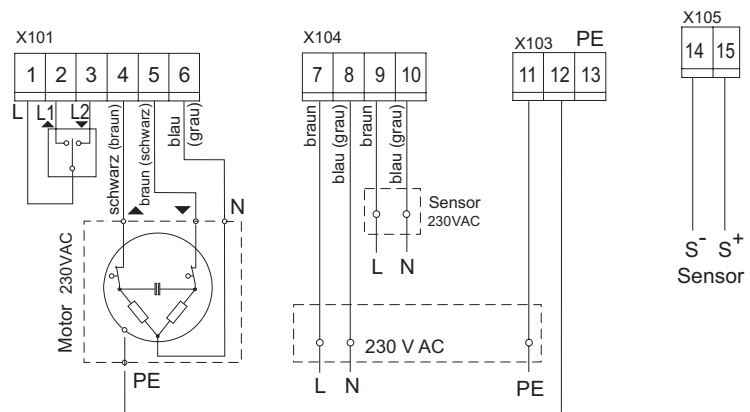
X101

| 1 | 2 | 3 | 4 | 5 | 6 |
|---|---|---|---|---|---|

L L1 L2

schwarz (braun)
braun (schwarz)
blau (grau)

N

Motor 230VAC

PE

X104

| 7 | 8 | 9 | 10 |
|---|---|---|---|

braun
blau (grau)
braun
blau (grau)

Sensor 230VAC

L N

230 V AC

L N

X103 PE

| 11 | 12 | 13 |
|---|---|---|

PE

X105

| 14 | 15 |
|---|---|

$S^-$ $S^+$
Sensor